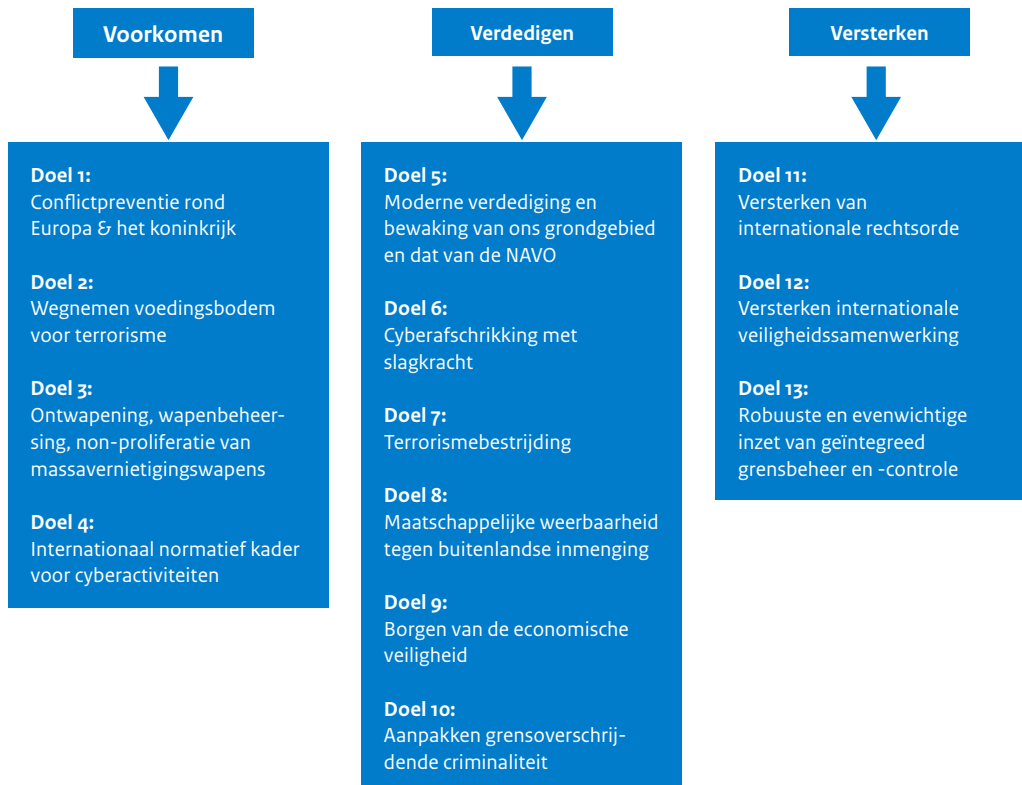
Voorkomen

Doel 1:
Conflictpreventie rond Europa & het koninkrijk

Doel 2:
Wegnemen voedingsbodem voor terrorisme

Doel 3:
Ontwapening, wapenbeheersing, non-proliferatie van massavernietigingswapens

Doel 4:
Internationaal normatief kader voor cyberactiviteiten

Verdedigen

Doel 5:
Moderne verdediging en bewaking van ons grondgebied en dat van de NAVO

Doel 6:
Cyberafschrikking met slagkracht

Doel 7:
Terrorismebestrijding

Doel 8:
Maatschappelijke weerbaarheid tegen buitenlandse inmenging

Doel 9:
Borgen van de economische veiligheid

Doel 10:
Aanpakken grensoverschrijdende criminaliteit

Versterken

Doel 11:
Versterken van internationale rechtsorde

Doel 12:
Versterken internationale veiligheidssamenwerking

Doel 13:
Robuuste en evenwichtige inzet van geïntegreed grensbeheer en -controle